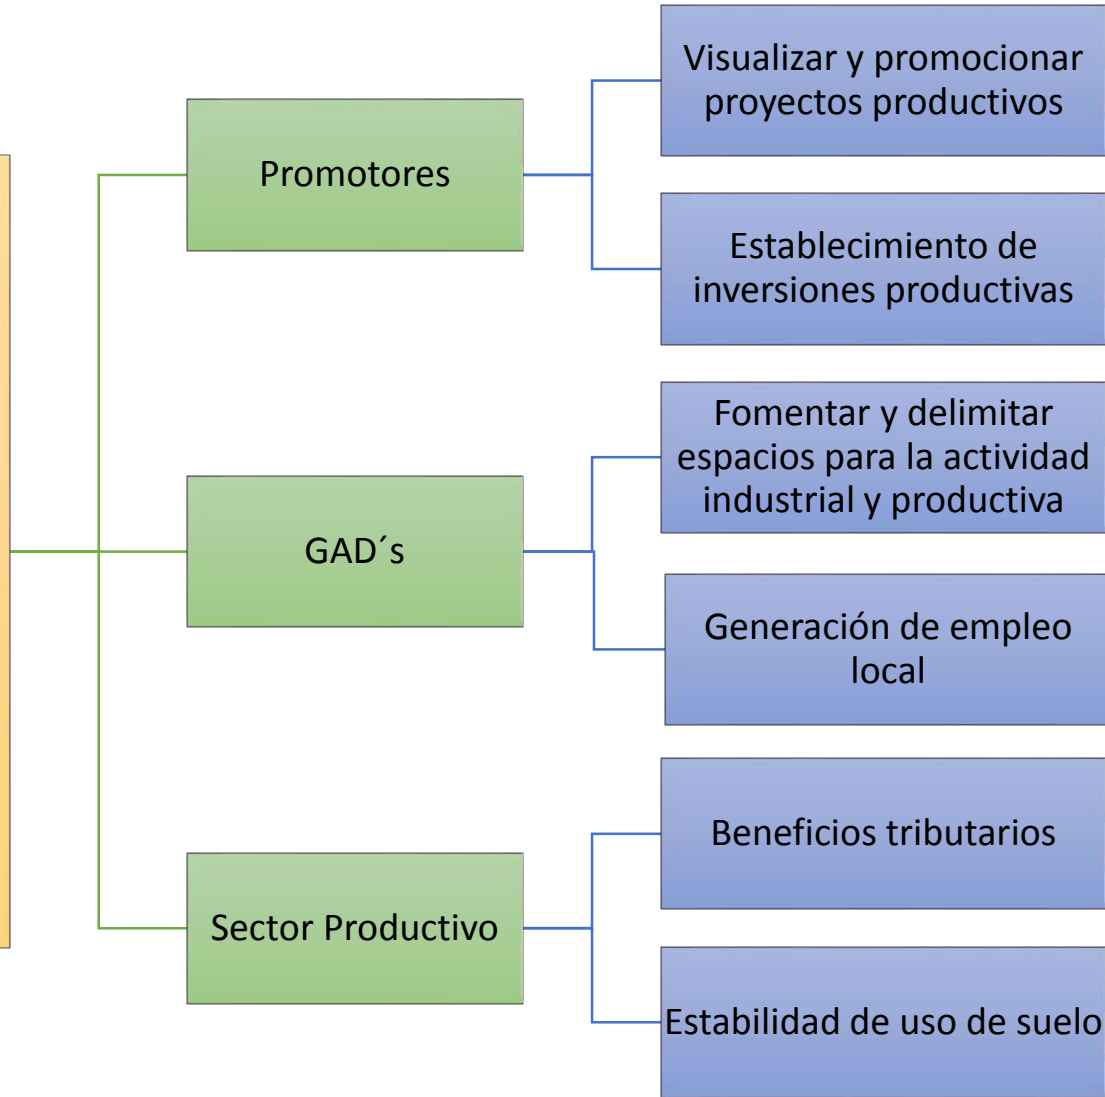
Promotores

Visualizar y promocionar proyectos productivos

Establecimiento de inversiones productivas

GAD´s

Fomentar y delimitar espacios para la actividad industrial y productiva

Generación de empleo local

Sector Productivo

Beneficios tributarios

Estabilidad de uso de suelo